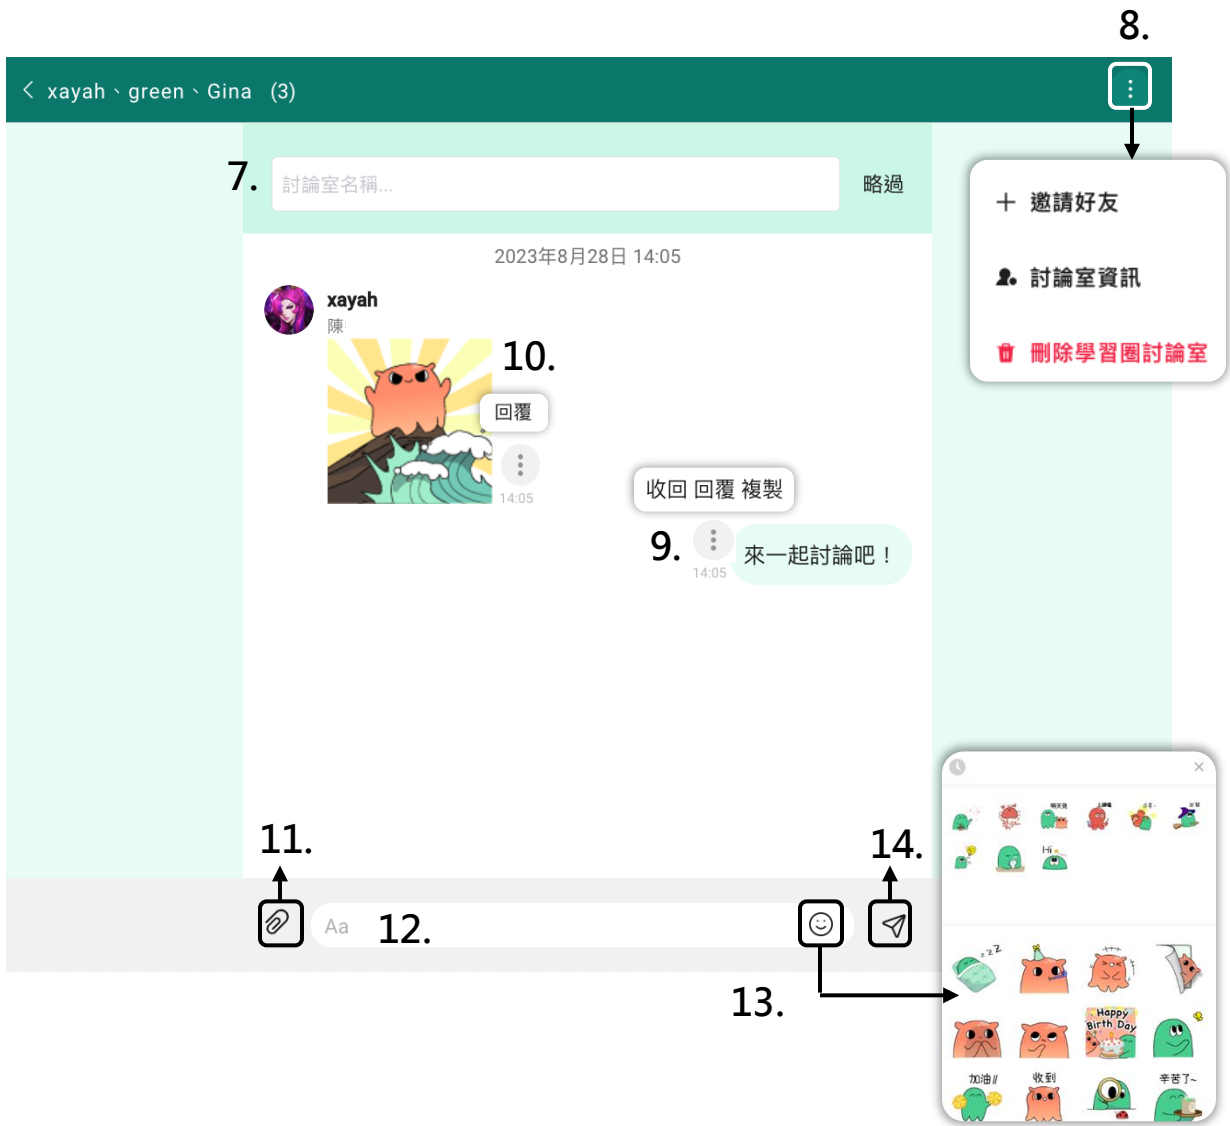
8.

< xayah、green、Gina (3)

7. 討論室名稱... 略過

＋ 邀請好友

討論室資訊

刪除學習圈討論室

2023年8月28日 14:05

xayah
陳

10.

回覆

14:05

收回 回覆 複製

9. 14:05 來一起討論吧！

11.

14.

Aa 12.

13.

Hi

Happy Birth Day

加油!!

收到

辛苦了~